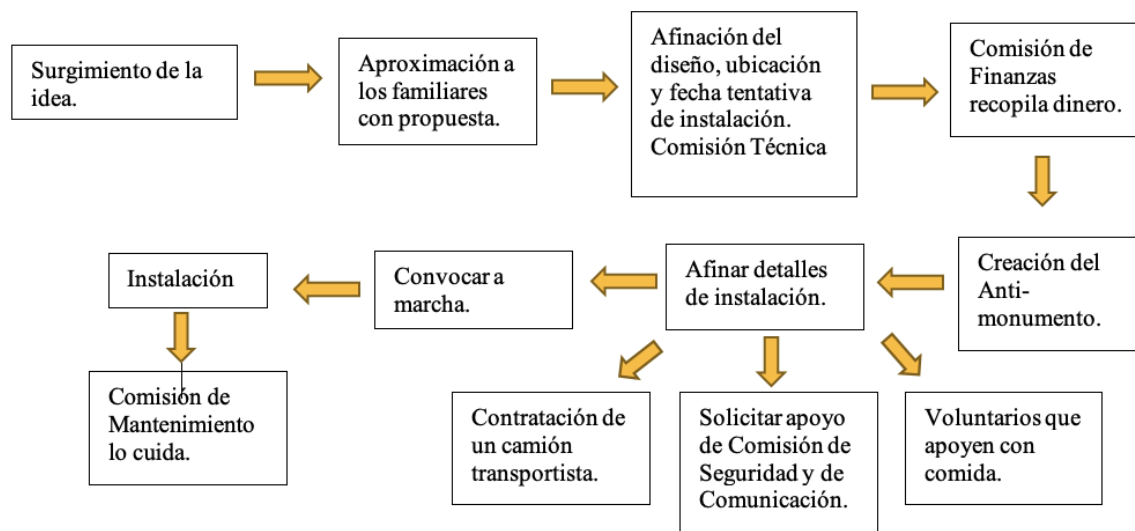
Surgimiento de la idea.

Aproximación a los familiares con propuesta.

Afinación del diseño, ubicación y fecha tentativa de instalación. Comisión Técnica

Comisión de Finanzas recopila dinero.

Creación del Anti-monumento.

Afinar detalles de instalación.

Convocar a marcha.

Instalación

Comisión de Mantenimiento lo cuida.

Contratación de un camión transportista.

Solicitar apoyo de Comisión de Seguridad y de Comunicación.

Voluntarios que apoyen con comida.